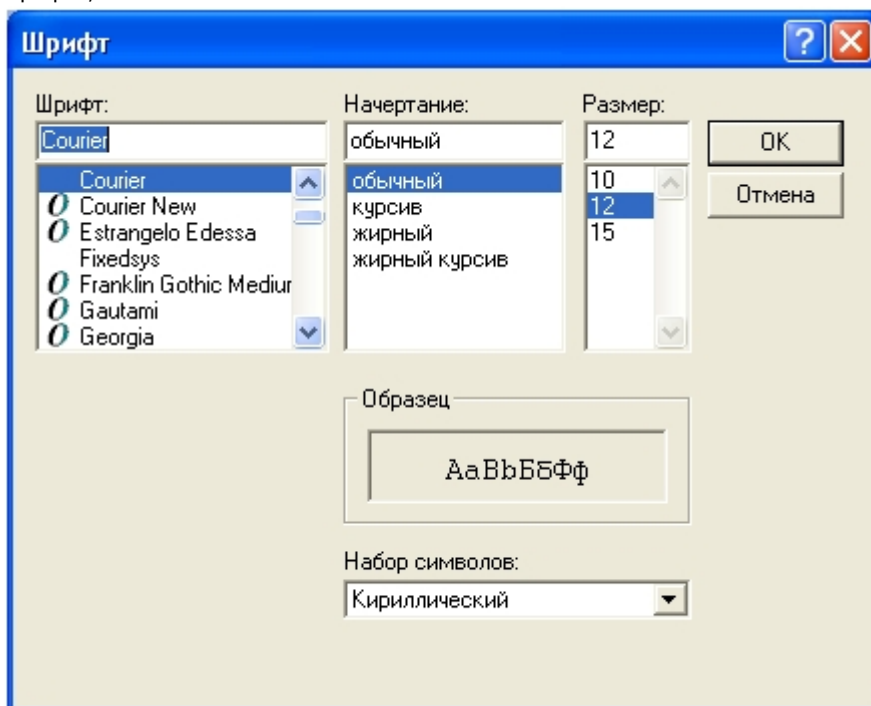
Шрифт

Шрифт:
Courier
Courier
Courier New
Estrangelo Edessa
Fixedsys
Franklin Gothic Mediur
Gautami
Georgia

Начертание:
обычный
обычный
курсив
жирный
жирный курсив

Размер:
12
10
12
15

OK
Отмена

Образец
AaBbБбФф

Набор символов:
Кириллический